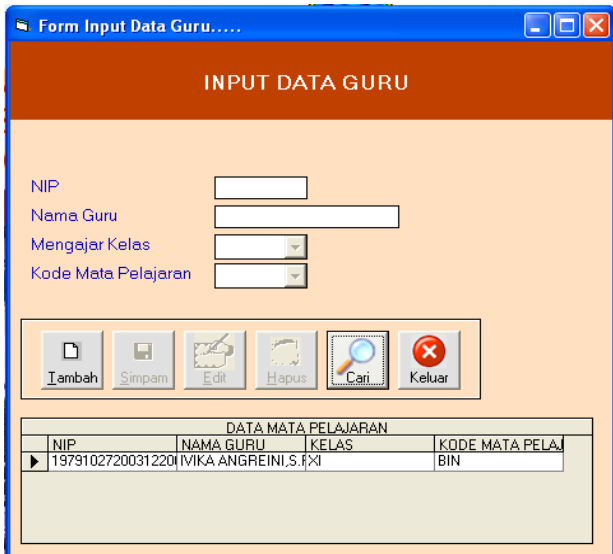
Form Input Data Guru.....

INPUT DATA GURU

NIP
Nama Guru
Mengajar Kelas
Kode Mata Pelajaran

Tambah
Simpam
Edit
Hapus
Cari
Keluar

DATA MATA PELAJARAN

| | NIP | NAMA GURU | KELAS | KODE MATA PELAJ |
|---|---|---|---|---|
| ▶ | 197910272003122 | IVIKA ANGREINI,S.F | XI | BIN |